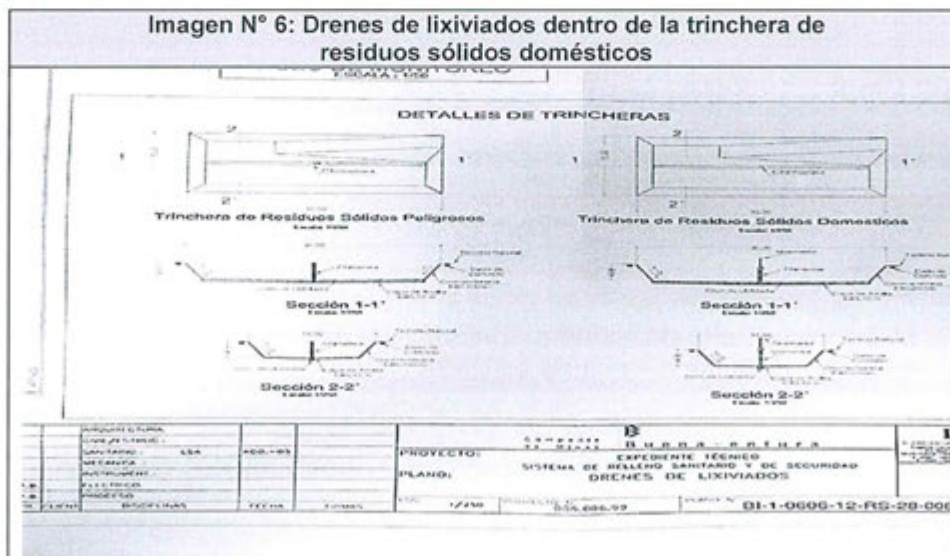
Imagen N° 6: Drenes de lixiviados dentro de la trinchera de residuos sólidos domésticos

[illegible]
ESCALA : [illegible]

DETALLES DE TRINCHERAS

2
1
1
2'

2
1
1'
2'

Trinchera de Residuos Sólidos Peligrosos
Escala 1/250

Trinchera de Residuos Sólidos Domesticos
Escala 1/250

Sección 1-1'
Escala 1/250

Sección 1-1'
Escala 1/250

Sección 2-2'
Escala 1/250

Sección 2-2'
Escala 1/250

| | ARQUITECTURA | | | | PROYECTO: | Compañía de Minas Buenaventura | |
|---|---|---|---|---|---|---|---|
| | CONCRETO/ESTRUC. | | | | | EXPEDIENTE TÉCNICO SISTEMA DE RELLENO SANITARIO Y DE SEGURIDAD | |
| | SANITARIO : | LSA | FEB.-05 | | PLANO: | DRENES DE LIXIVIADOS | |
| | MECANICA | | | | | | |
| | INSTRUMENT. | | | | | | |
| | ELECTRICA | | | | | | |
| | PROCESO | | | | | | |
| | DISCIPLINAS | | FECHA | FIRMAS | 1/250 | 555.686.97 | BI-1-0606-12-RS-28-006 |